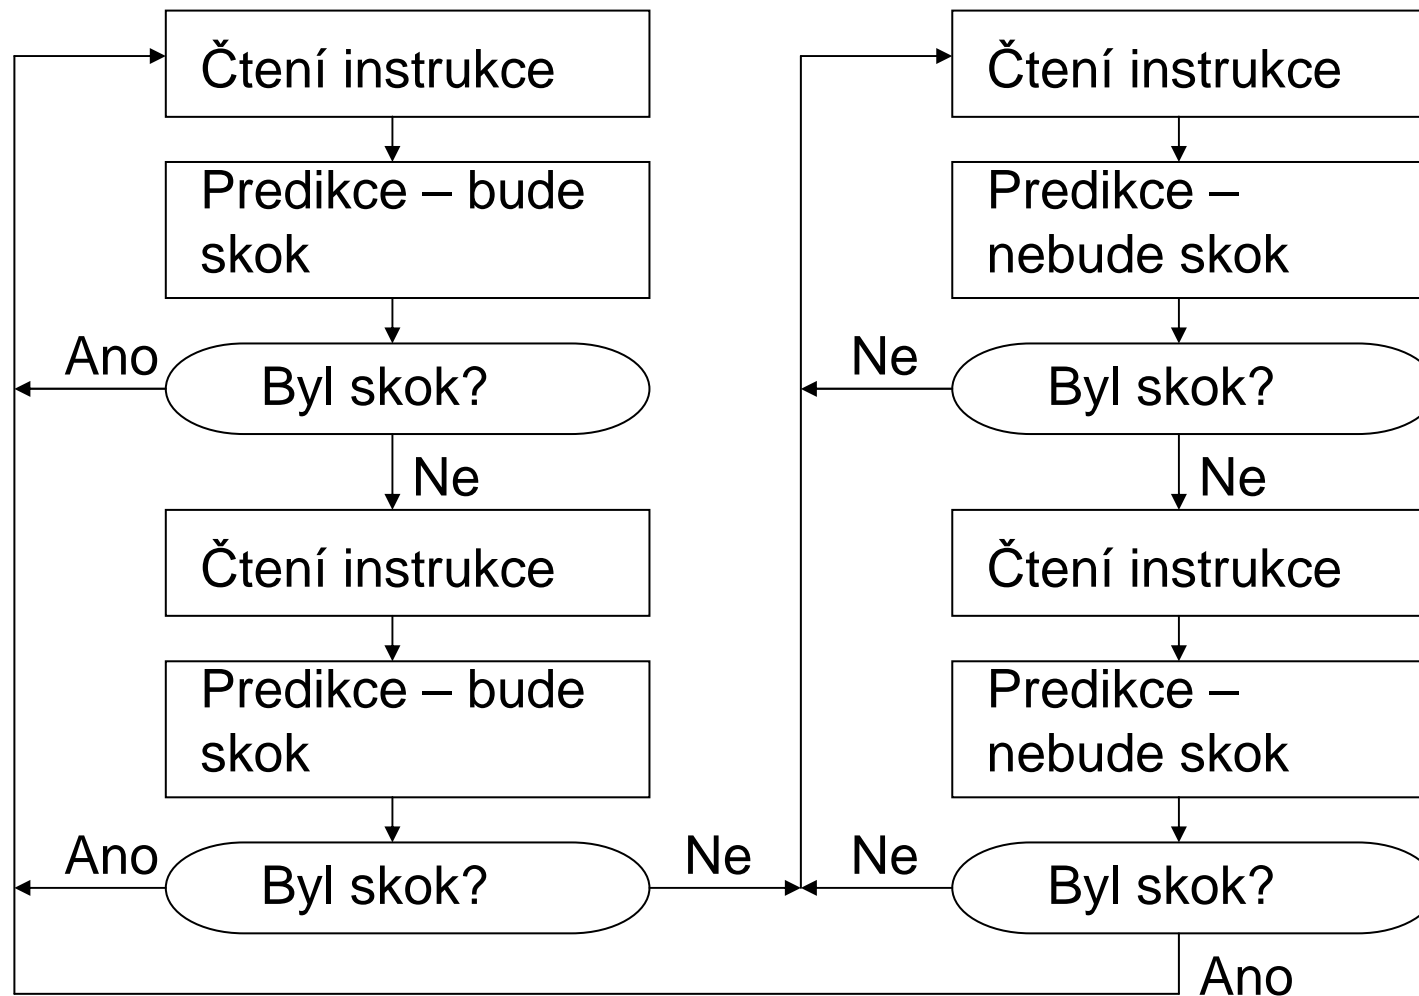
Čtení instrukce

Predikce – bude skok

Ano

Byl skok?

Ne

Čtení instrukce

Predikce – bude skok

Ano

Byl skok?

Ne

Čtení instrukce

Predikce – nebude skok

Ne

Byl skok?

Ne

Čtení instrukce

Predikce – nebude skok

Ne

Byl skok?

Ano